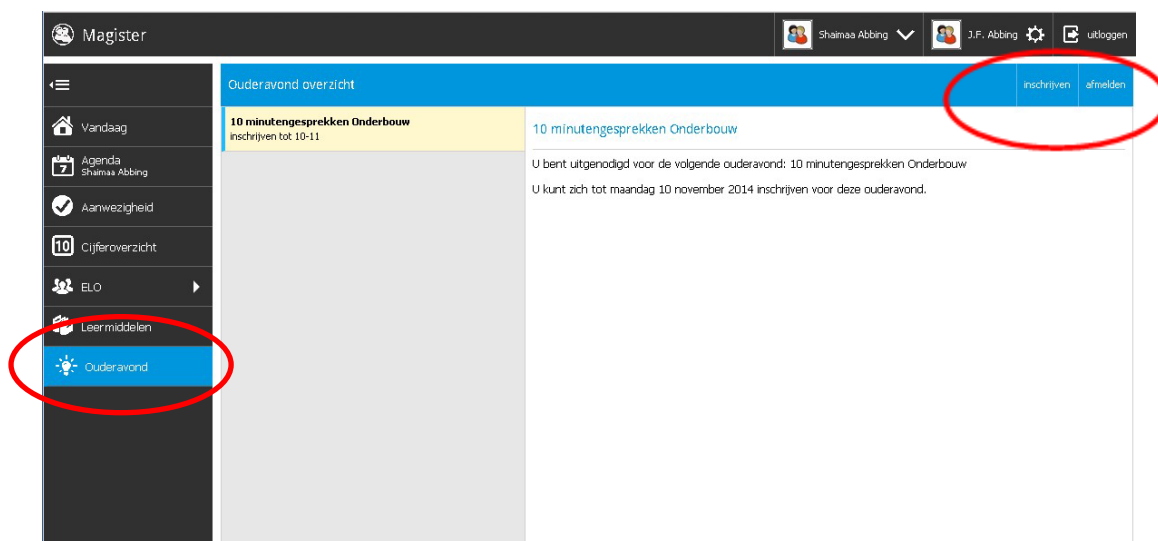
Magister

Shaimaa Abbing

J.F. Abbing

uitloggen

Vandaag

7 Agenda
Shaimaa Abbing

Aanwezigheid

10 Cijferoverzicht

ELO

Leermiddelen

Ouderavond

Ouderavond overzicht

inschrijven

afmelden

10 minutengesprekken Onderbouw
inschrijven tot 10-11

10 minutengesprekken Onderbouw

U bent uitgenodigd voor de volgende ouderavond: 10 minutengesprekken Onderbouw

U kunt zich tot maandag 10 november 2014 inschrijven voor deze ouderavond.